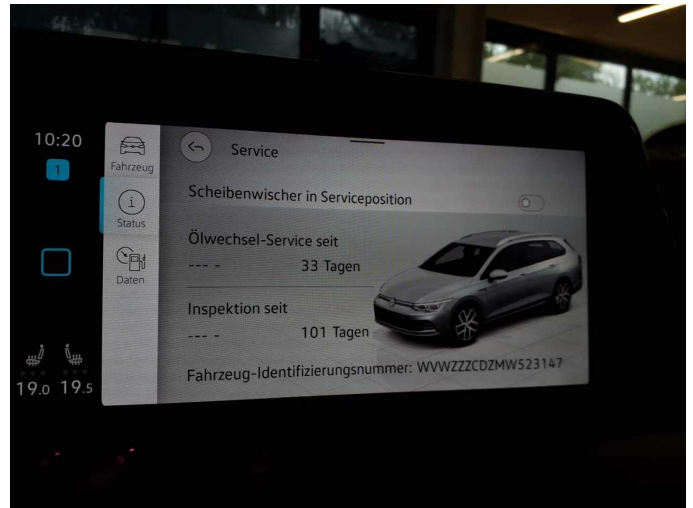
10:20

1

19.0 19.5

Fahrzeug

Status

Daten

Service

Scheibenwischer in Serviceposition

Ölwechsel-Service seit

--- -    33 Tagen

Inspektion seit

--- -    101 Tagen

Fahrzeug-Identifizierungsnummer: WVWZZZCDZMW523147